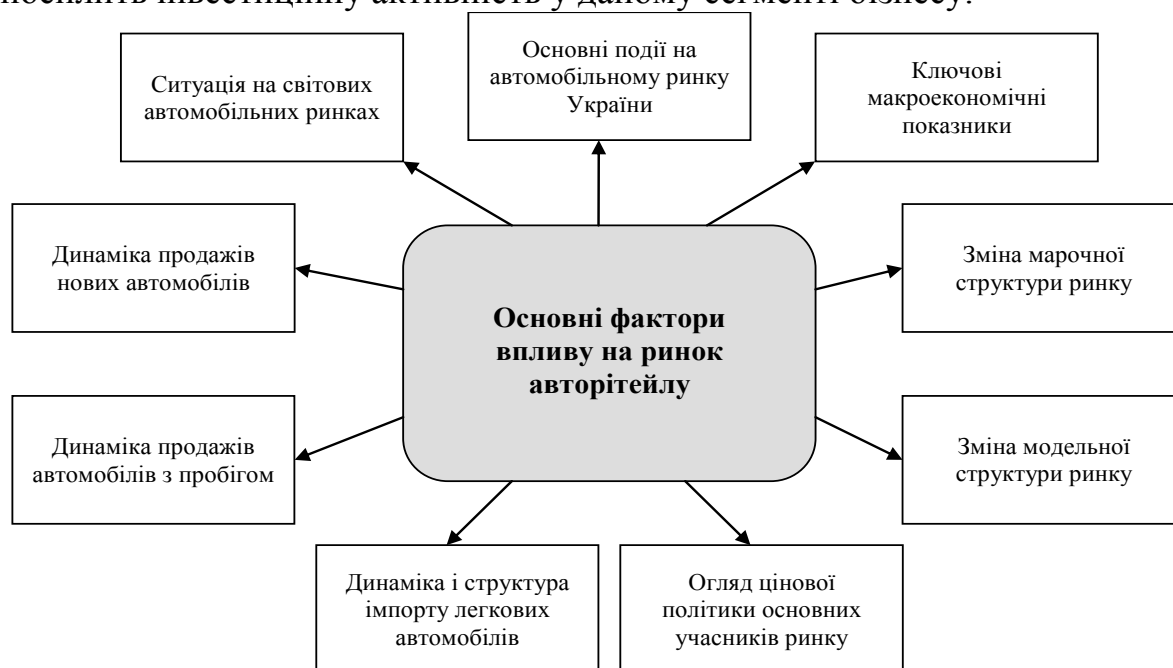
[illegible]

Ситуація на світових автомобільних ринках

Основні події на автомобільному ринку України

Ключові макроекономічні показники

Динаміка продажів нових автомобілів

Основні фактори впливу на ринок авторітейлу

Зміна марочної структури ринку

Динаміка продажів автомобілів з пробігом

Зміна модельної структури ринку

Динаміка і структура імпорту легкових автомобілів

Огляд цінової політики основних учасників ринку